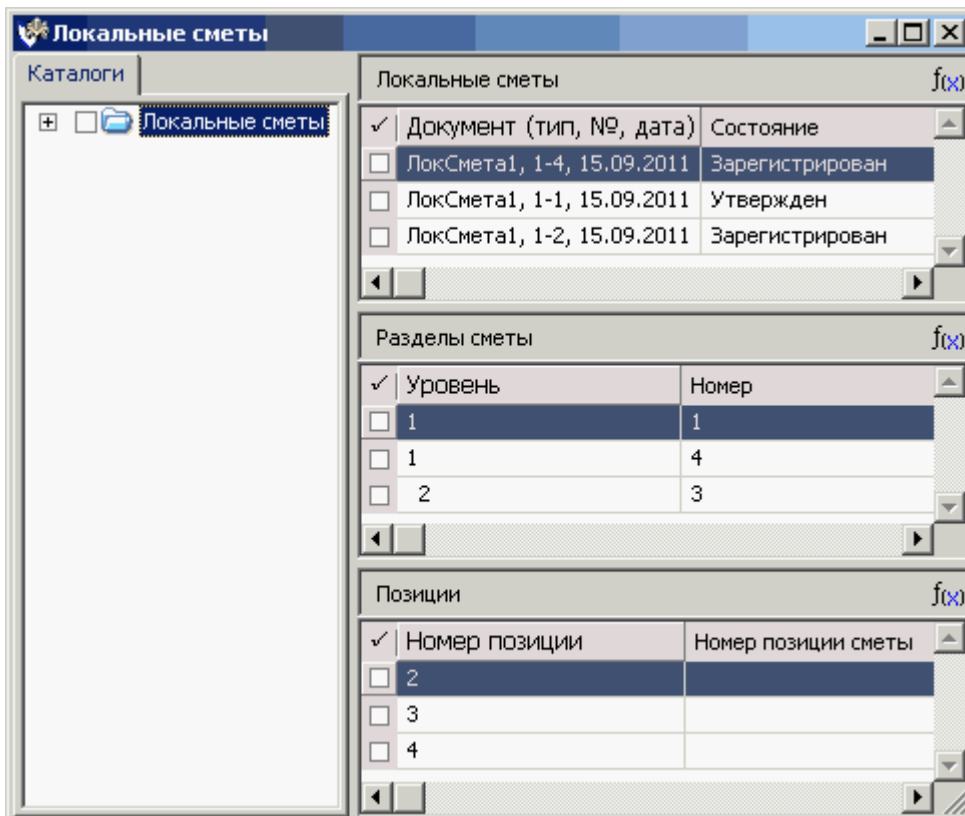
Локальные сметы

Каталоги

Локальные сметы

Локальные сметы $f(x)$

| ✓ | Документ (тип, №, дата) | Состояние |
|---|---|---|
| | ЛокСмета1, 1-4, 15.09.2011 | Зарегистрирован |
| | ЛокСмета1, 1-1, 15.09.2011 | Утвержден |
| | ЛокСмета1, 1-2, 15.09.2011 | Зарегистрирован |

Разделы сметы $f(x)$

| ✓ | Уровень | Номер |
|---|---|---|
| | 1 | 1 |
| | 1 | 4 |
| | 2 | 3 |

Позиции $f(x)$

| ✓ | Номер позиции | Номер позиции сметы |
|---|---|---|
| | 2 | |
| | 3 | |
| | 4 | |